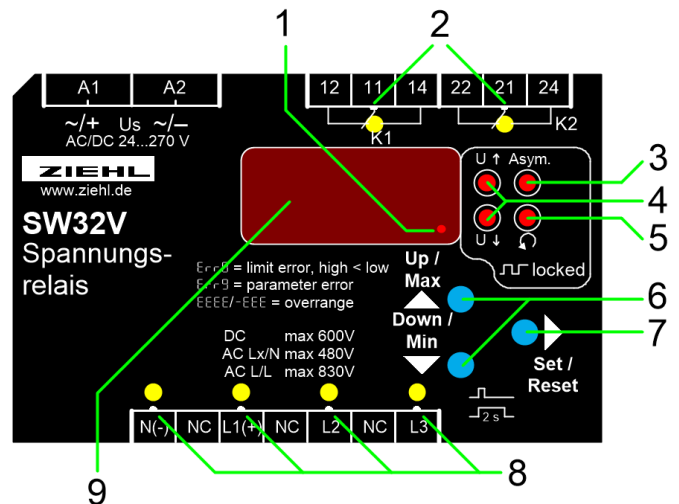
1
2
A1
A2
~/+ Us ~/–
AC/DC 24...270 V
12
11
14
22
21
24
K1
K2
ZIEHL
www.ziehl.de
SW32V
Spannungsrelais
3
U ↑
Asym.
4
U ↓
5
locked
Err.U = limit error, high < low
Err.P = parameter error
EEEE/-EEE = overrange
Up / Max
6
Down / Min
7
Set / Reset
DC max 600V
AC Lx/N max 480V
AC L/L max 830V
2 s
N(-)
NC
L1(+)
NC
L2
NC
L3
8
9